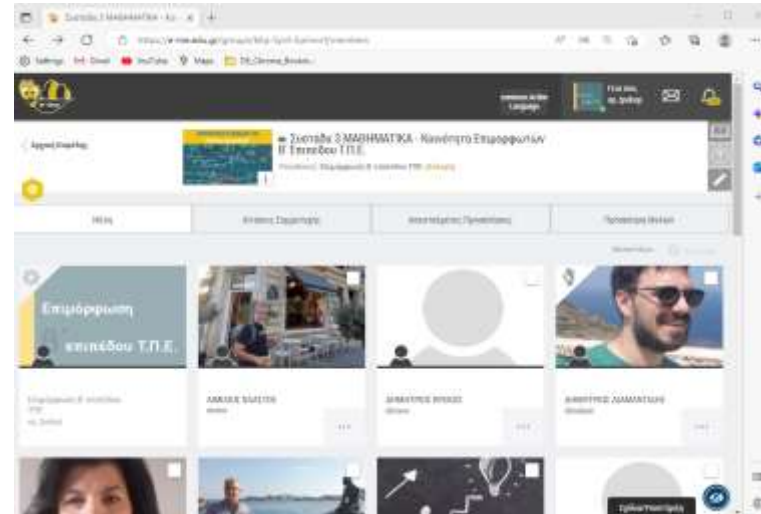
Συστάδα 3 ΜΑΘΗΜΑΤΙΚΑ - Κ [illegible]

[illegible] Gmail YouTube Maps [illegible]

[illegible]

Αρχική σελίδα

Συστάδα 3 ΜΑΘΗΜΑΤΙΚΑ - Κοινότητα Επιμορφωτών Β' Επιπέδου Τ.Π.Ε.

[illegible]

Μέλη | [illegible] | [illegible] | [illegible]

Επιμόρφωση επιπέδου Τ.Π.Ε.

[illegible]

ΔΗΜΗΤΡΙΟΣ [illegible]

ΔΗΜΗΤΡΙΟΣ ΔΙΑΜΑΝΤΙΔΗΣ

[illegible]